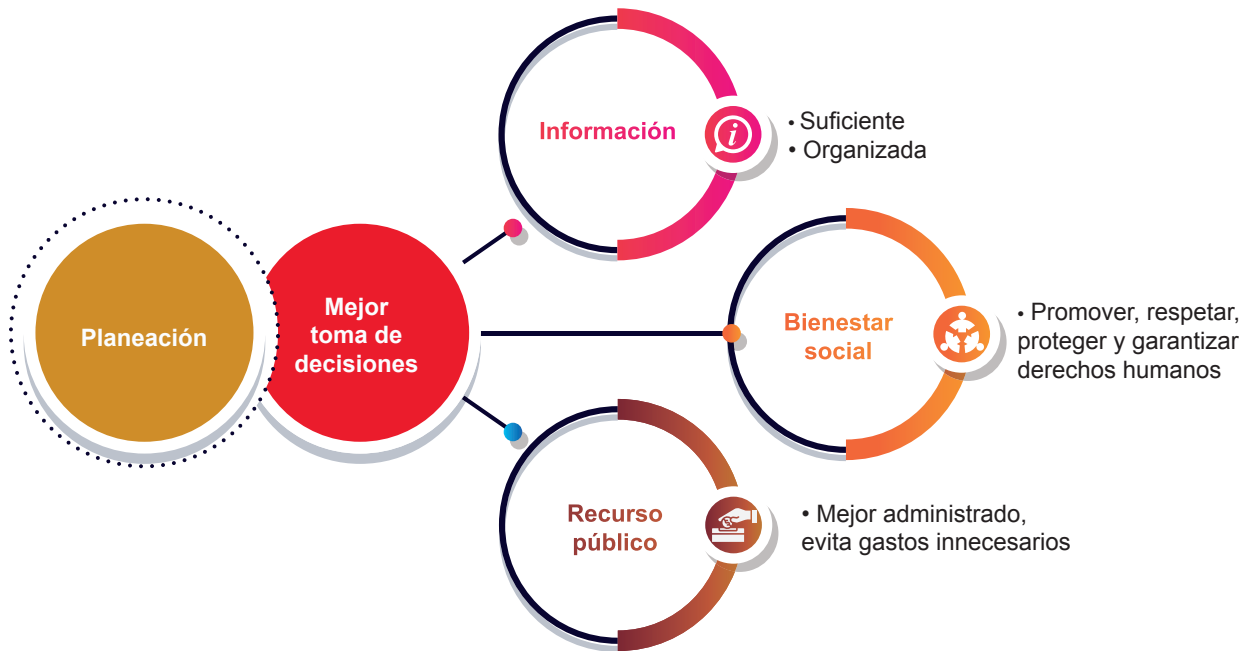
Planeación

Mejor toma de decisiones

Información

• Suficiente
• Organizada

Bienestar social

• Promover, respetar, proteger y garantizar derechos humanos

Recurso público

• Mejor administrado, evita gastos innecesarios